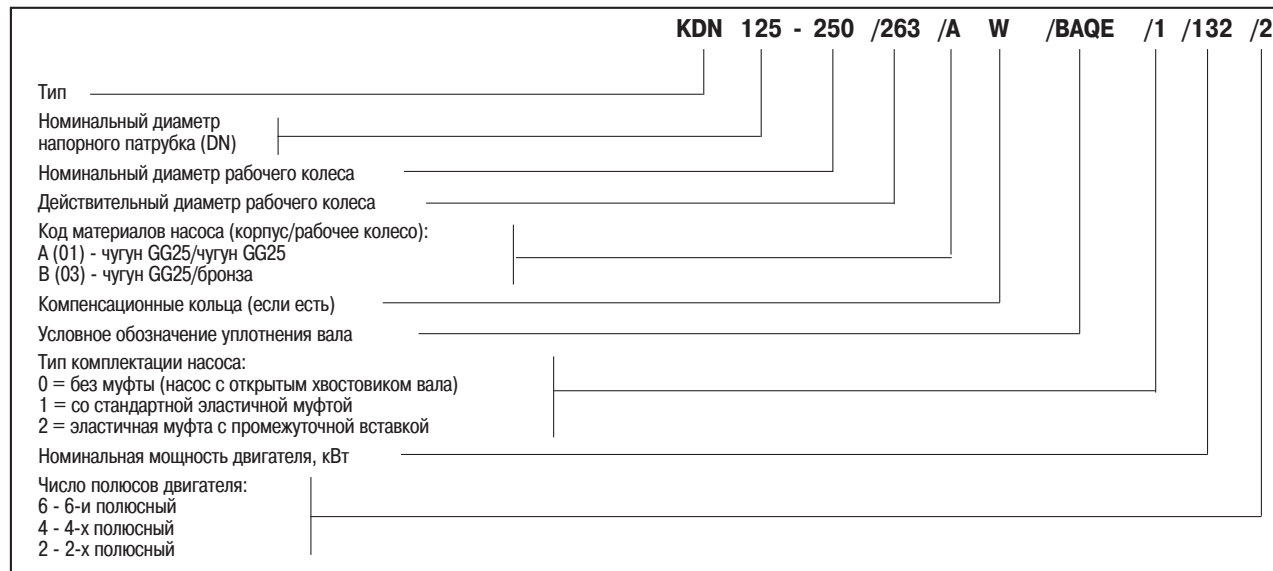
KDN 125 - 250 /263 /A W /BAQE /1 /132 /2

Тип

Номинальный диаметр напорного патрубка (DN)

Номинальный диаметр рабочего колеса

Действительный диаметр рабочего колеса

Код материалов насоса (корпус/рабочее колесо):
A (01) - чугун GG25/чугун GG25
B (03) - чугун GG25/бронза

Компенсационные кольца (если есть)

Условное обозначение уплотнения вала

Тип комплектации насоса:
0 = без муфты (насос с открытым хвостовиком вала)
1 = со стандартной эластичной муфтой
2 = эластичная муфта с промежуточной вставкой

Номинальная мощность двигателя, кВт

Число полюсов двигателя:
6 - 6-и полюсный
4 - 4-х полюсный
2 - 2-х полюсный